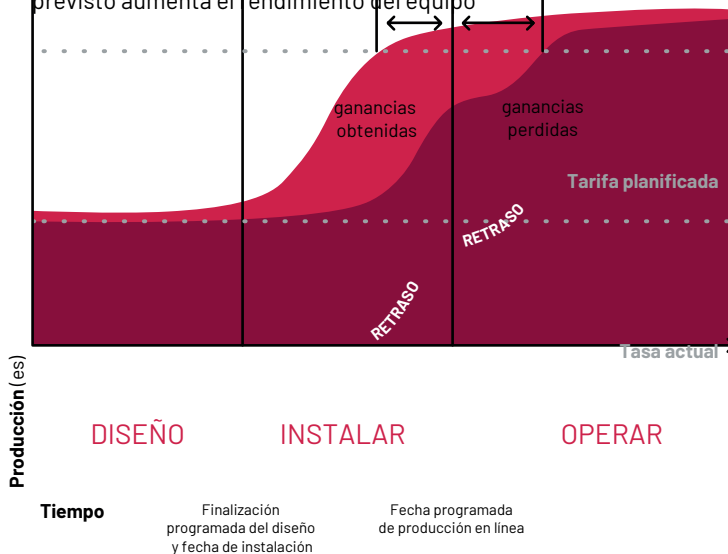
previsto aumenta el rendimiento del equipo

ganancias obtenidas

ganancias perdidas

Tarifa planificada

RETRASO

RETRASO

Tasa actual

Producción (es)

DISEÑO

INSTALAR

OPERAR

Tiempo

Finalización programada del diseño y fecha de instalación

Fecha programada de producción en línea